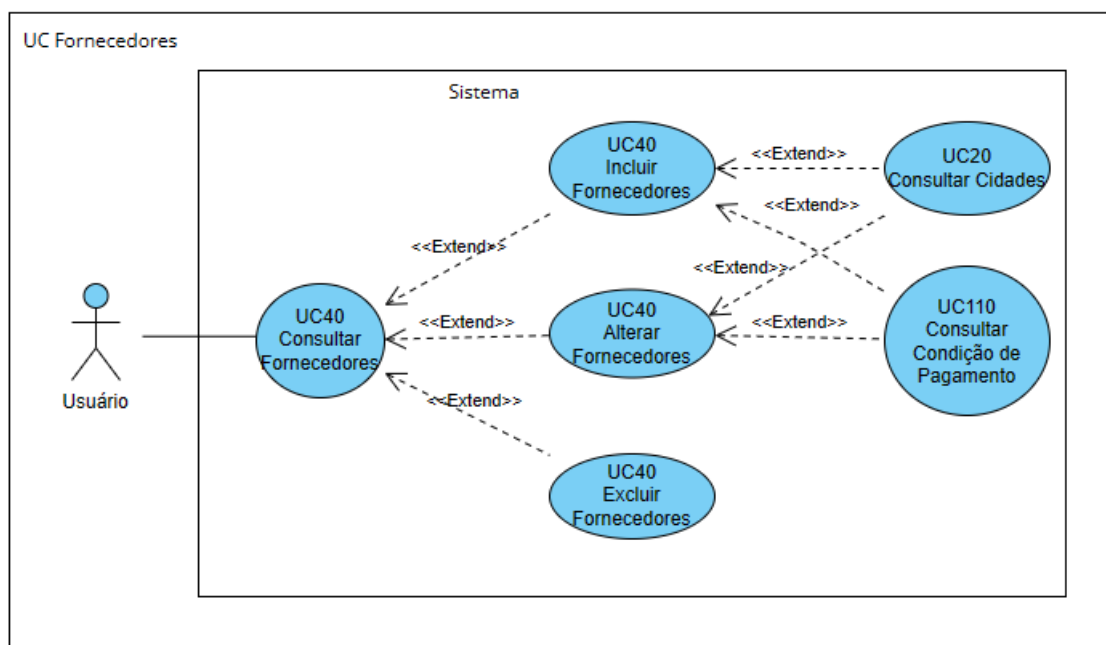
UC Fornecedores

Sistema

UC40
Incluir
Fornecedores

<<Extend>>

UC20
Consultar Cidades

<<Extend>>

<<Extend>>

<<Extend>>

UC40
Consultar
Fornecedores

<<Extend>>

UC40
Alterar
Fornecedores

<<Extend>>

UC110
Consultar
Condição de
Pagamento

Usuário

<<Extend>>

UC40
Excluir
Fornecedores